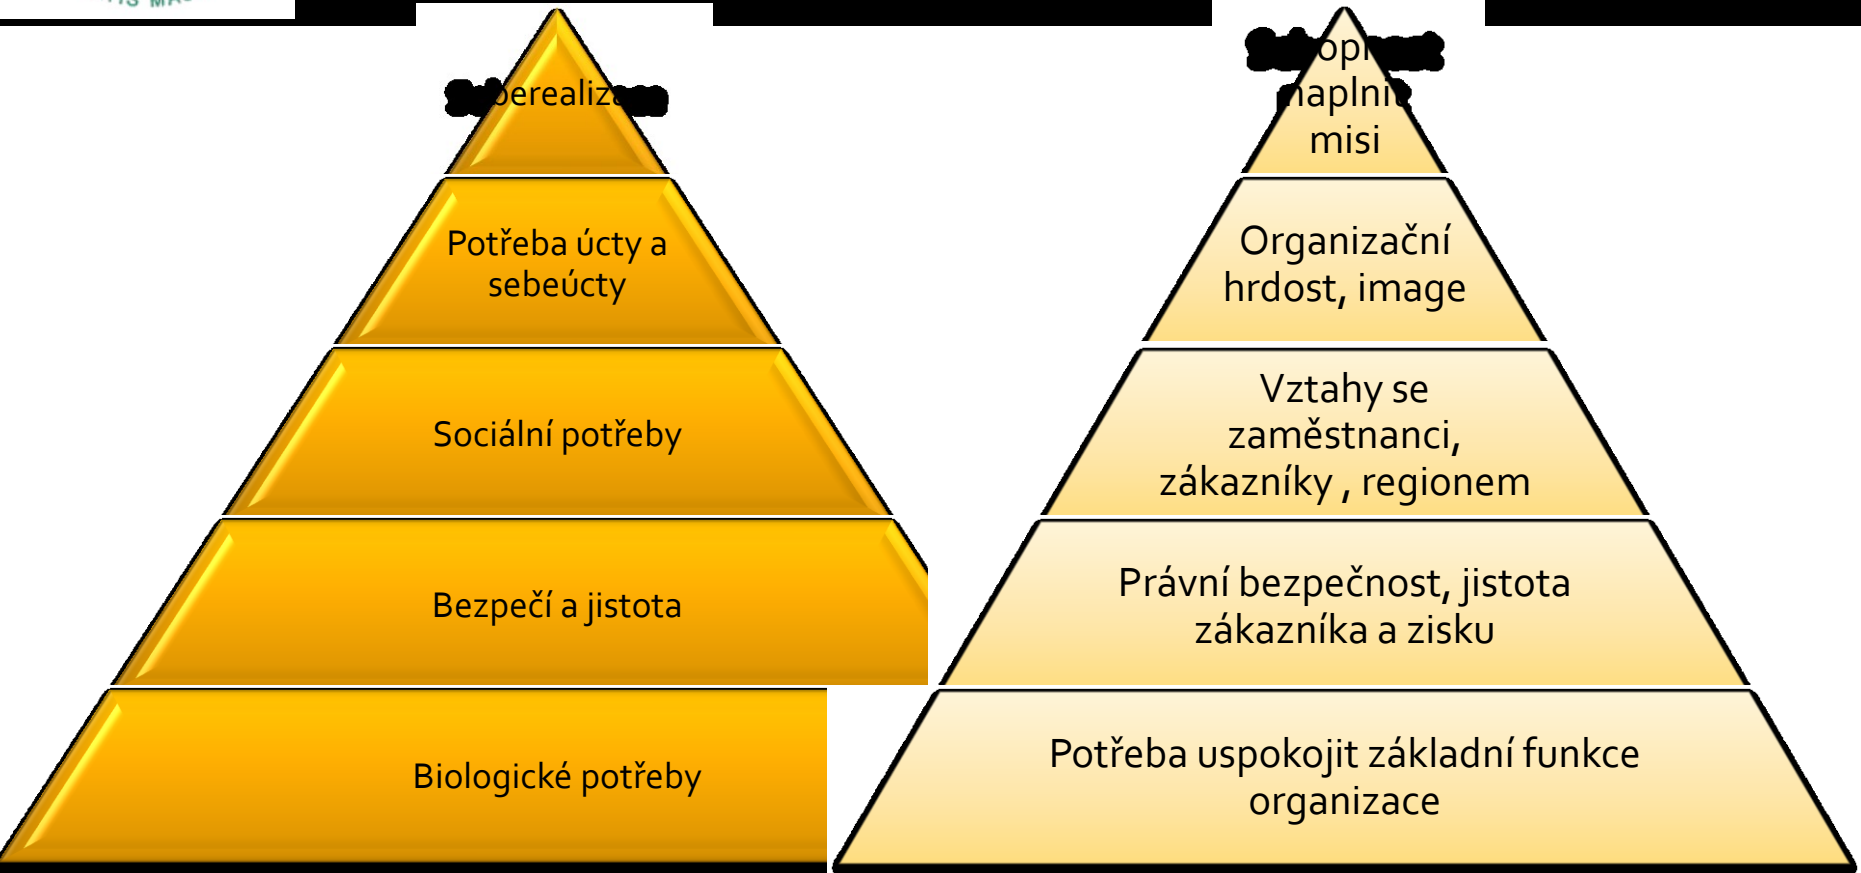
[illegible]

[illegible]berealiz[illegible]

Potřeba úcty a sebeúcty

Sociální potřeby

Bezpečí a jistota

Biologické potřeby

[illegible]op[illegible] naplni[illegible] misi

Organizační hrdost, image

Vztahy se zaměstnanci, zákazníky , regionem

Právní bezpečnost, jistota zákazníka a zisku

Potřeba uspokojit základní funkce organizace